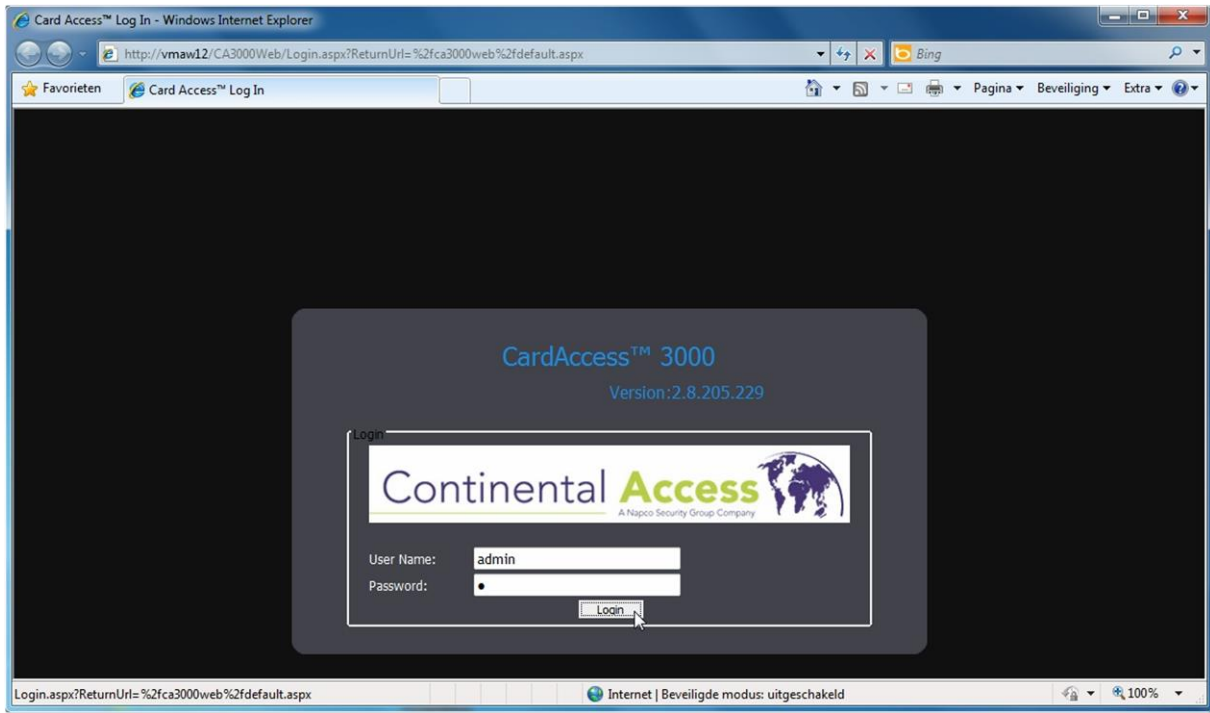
Card Access™ Log In - Windows Internet Explorer

http://vmaw12/CA3000Web/Login.aspx?ReturnUrl=%2fca3000web%2fdefault.aspx

Bing

Favorieten

Card Access™ Log In

Pagina ▾ Beveiliging ▾ Extra ▾

CardAccess™ 3000

Version:2.8.205.229

Login

Continental Access

A Napco Security Group Company

User Name: admin

Password: •

Login

Login.aspx?ReturnUrl=%2fca3000web%2fdefault.aspx

Internet | Beveiligde modus: uitgeschakeld

100%